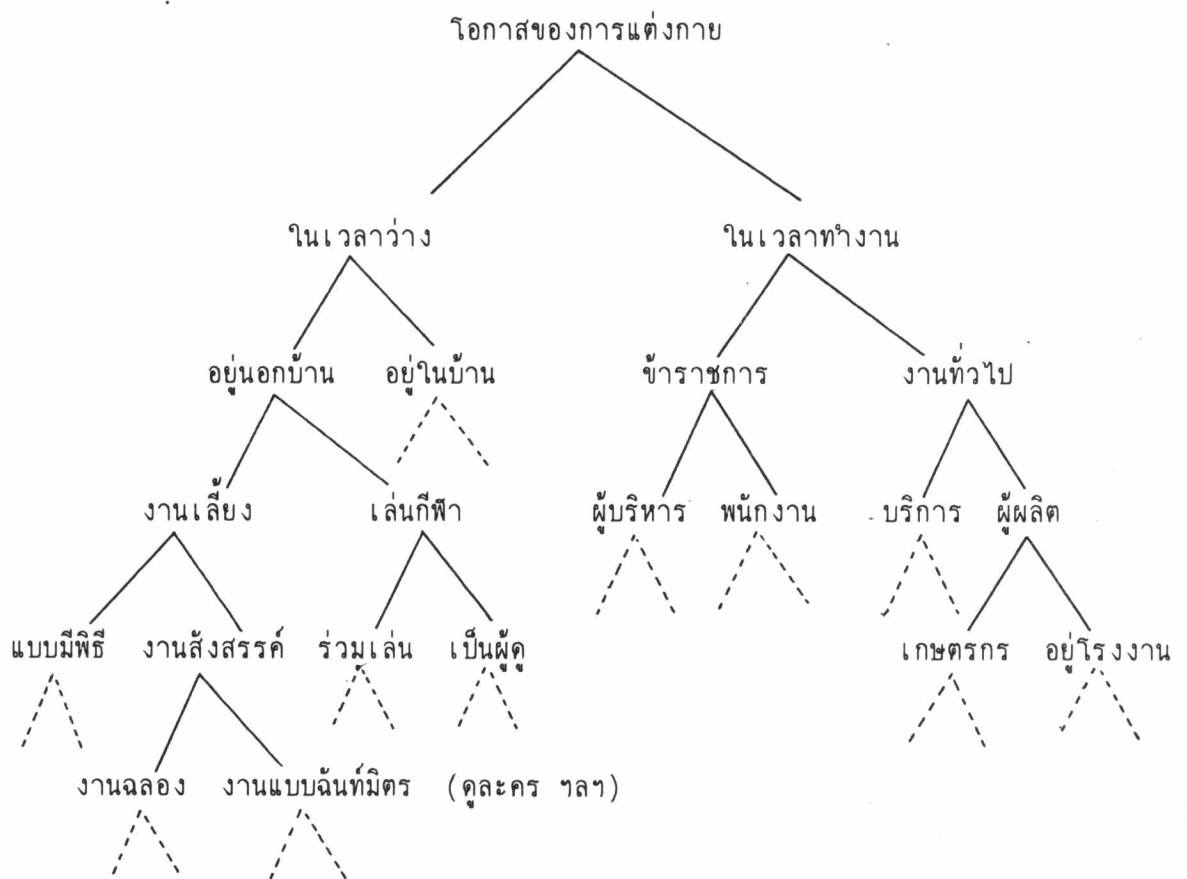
โอกาสของการแต่งกาย

ในเวลาว่าง

ในเวลาทำงาน

อยู่นอกบ้าน

อยู่ในบ้าน

ข้าราชการ

งานทั่วไป

งานเลี้ยง

เล่นกีฬา

ผู้บริหาร

พนักงาน

บริการ

ผู้ผลิต

แบบมีพิธี

งานสังสรรค์

ร่วมเล่น

เป็นผู้ดู

เกษตรกร

อยู่โรงงาน

งานฉลอง

งานแบบฉันท์มิตร

(ดูละคร ฯลฯ)